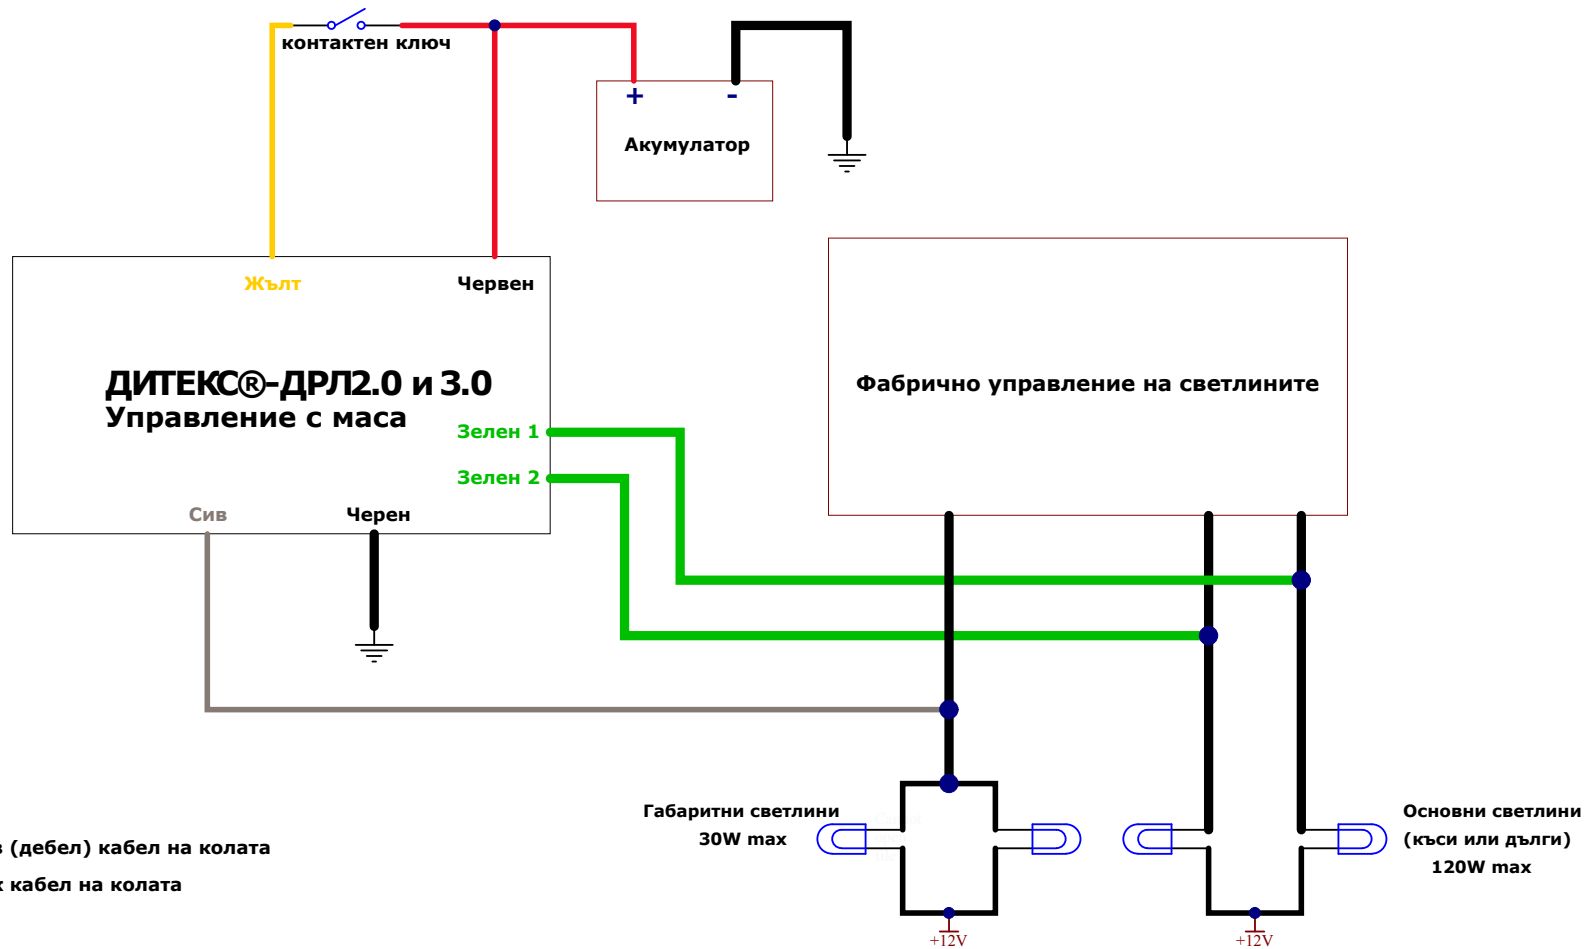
контактен ключ

+

-

Акумулатор

Жълт

Червен

ДИТЕКС®-ДРЛ2.0 и 3.0

Управление с маса

Зелен 1

Зелен 2

Сив

Черен

Фабрично управление на светлините

Габаритни светлини

30W max

Основни светлини

(къси или дълги)

120W max

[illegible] (дебел) кабел на колата

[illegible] кабел на колата

+12V

+12V